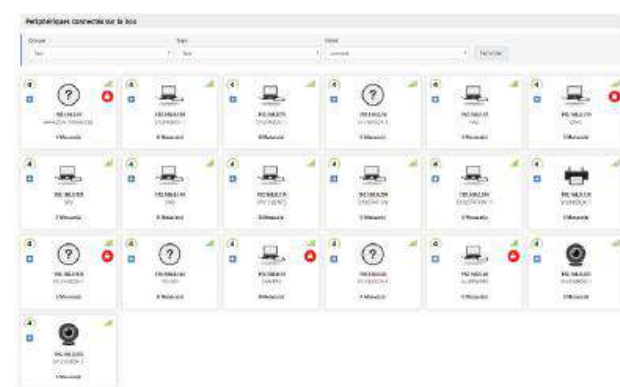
Périphériques connectés sur la box

Groupe
Tous

Type
Tous

Statut
connecté

Filtrer

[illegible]
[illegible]
0 Mesure(s)

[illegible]
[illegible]
0 Mesure(s)

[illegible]
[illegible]
0 Mesure(s)

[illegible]
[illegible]
0 Mesure(s)

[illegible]
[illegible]
0 Mesure(s)

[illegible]
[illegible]
0 Mesure(s)

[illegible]
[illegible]
0 Mesure(s)

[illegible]
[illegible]
0 Mesure(s)

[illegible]
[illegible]
0 Mesure(s)

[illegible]
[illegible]
0 Mesure(s)

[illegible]
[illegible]
0 Mesure(s)

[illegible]
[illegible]
0 Mesure(s)

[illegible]
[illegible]
0 Mesure(s)

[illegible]
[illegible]
0 Mesure(s)

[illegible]
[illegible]
0 Mesure(s)

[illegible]
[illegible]
0 Mesure(s)

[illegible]
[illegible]
0 Mesure(s)

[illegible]
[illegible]
0 Mesure(s)

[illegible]
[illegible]
0 Mesure(s)